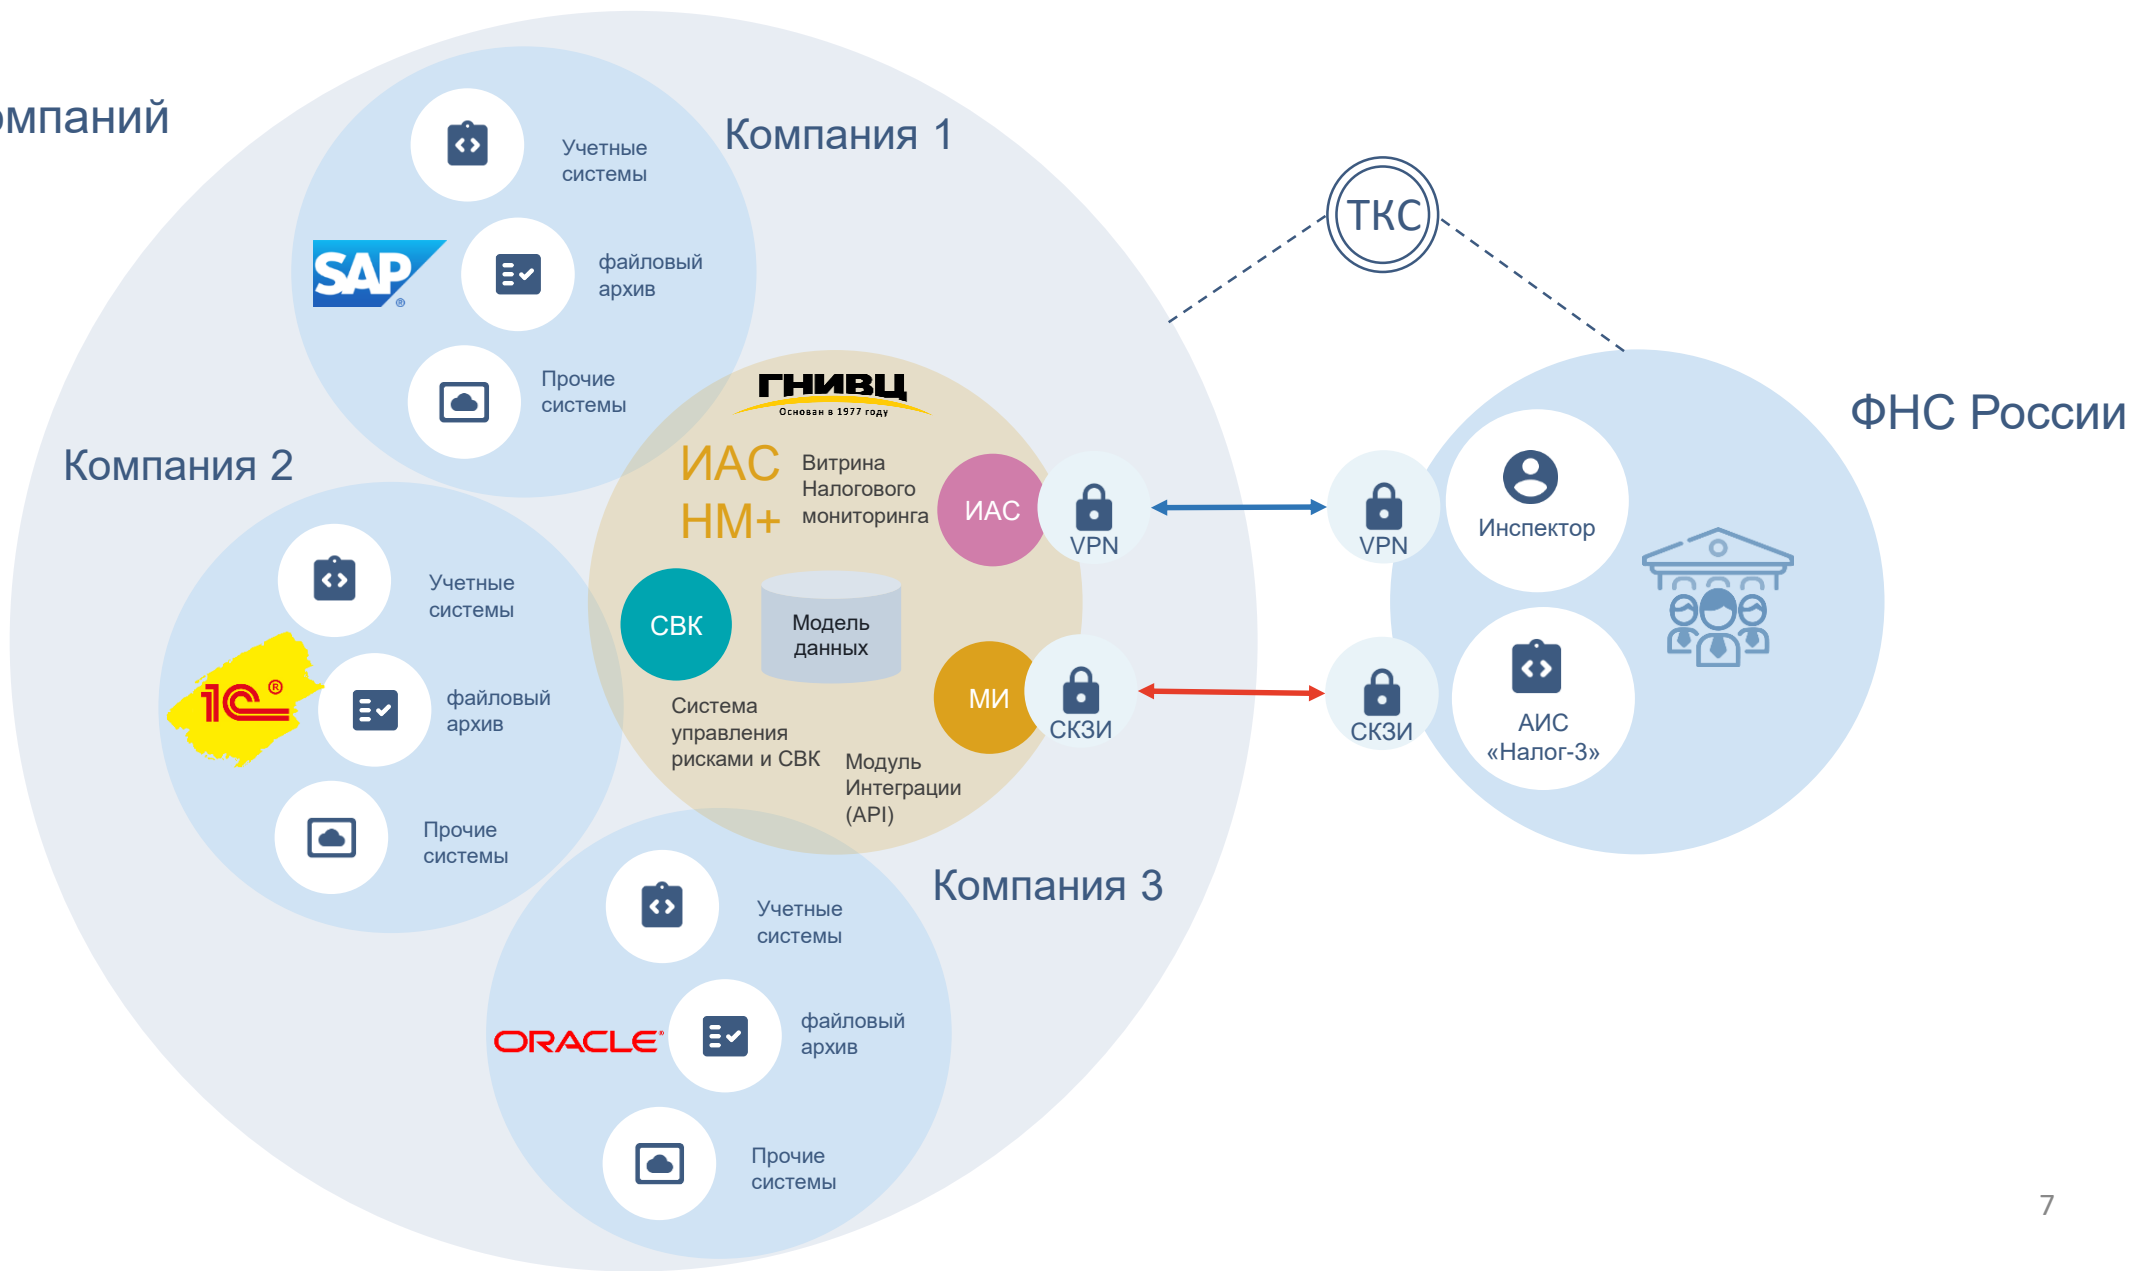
мпаний

Компания 1

Учетные системы

SAP

файловый архив

Прочие системы

ТКС

ГНИВЦ
Основан в 1977 году

ИАС НМ+

Витрина Налогового мониторинга

ИАС

VPN

VPN

ФНС России

Инспектор

Компания 2

Учетные системы

1С

файловый архив

Прочие системы

СВК

Модель данных

Система управления рисками и СВК

МИ

СКЗИ

СКЗИ

АИС «Налог-3»

Модуль Интеграции (API)

Компания 3

Учетные системы

ORACLE

файловый архив

Прочие системы

7